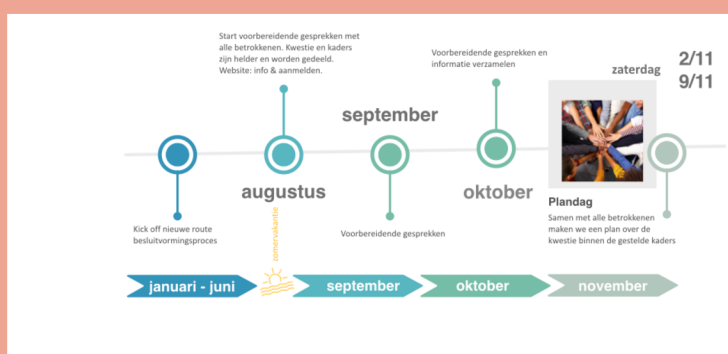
Start voorbereidende gesprekken met alle betrokkenen. Kwestie en kaders zijn helder en worden gedeeld. Website: info & aanmelden.

Voorbereidende gesprekken en informatie verzamelen

zaterdag

2/11
9/11

september

augustus

oktober

Plandag
Samen met alle betrokkenen maken we een plan over de kwestie binnen de gestelde kaders

Kick off nieuwe route besluitvormingsproces

zomervakantie

Voorbereidende gesprekken

januari - juni

september

oktober

november